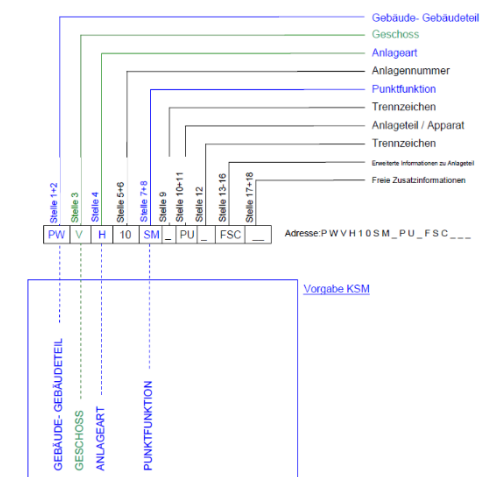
Gebäude- Gebäudeteil
Geschoss
Anlageart
Anlagennummer
Punktfunktion
Trennzeichen
Anlageteil / Apparat
Trennzeichen
Erweiterte Informationen zu Anlageteil
Freie Zusatzinformationen

Stelle 1+2
Stelle 3
Stelle 4
Stelle 5+6
Stelle 7+8
Stelle 9
Stelle 10+11
Stelle 12
Stelle 13-16
Stelle 17+18

| PW | V | H | 10 | SM | _ | PU | _ | FSC | __ |
|---|---|---|---|---|---|---|---|---|---|

Adresse: P W V H 1 0 S M _ P U _ F S C _ _ _

Vorgabe KSM

GEBÄUDE- GEBÄUDETEIL
GESCHOSS
ANLAGEART
PUNKTFUNKTION